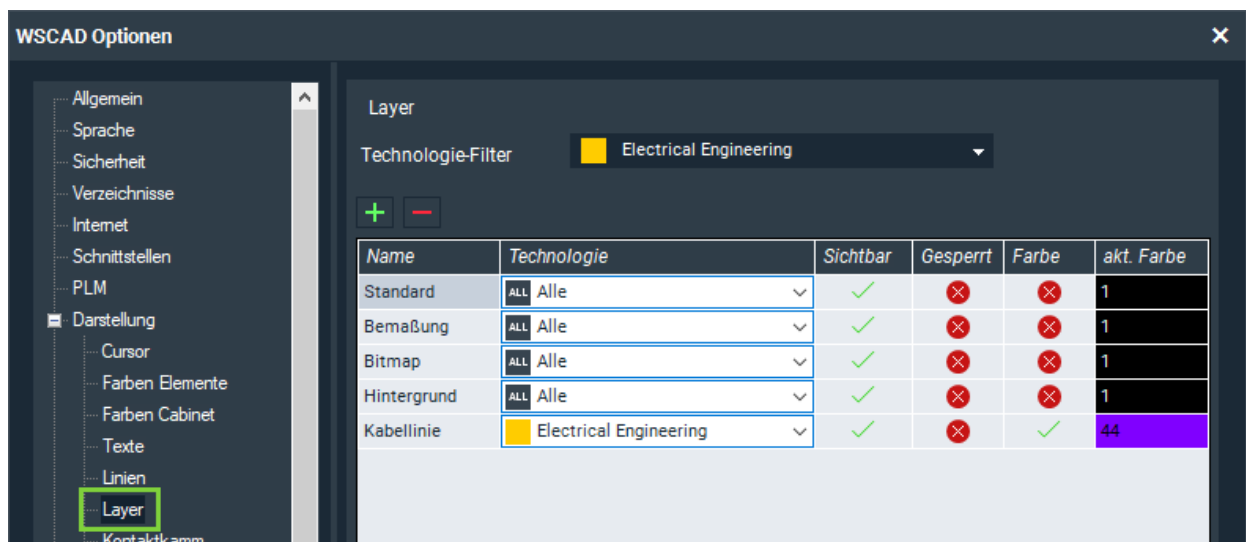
WSCAD Optionen

Allgemein
Sprache
Sicherheit
Verzeichnisse
Internet
Schnittstellen
PLM
Darstellung
Cursor
Farben Elemente
Farben Cabinet
Texte
Linien
Layer
Kontaktkamm

Layer

Technologie-Filter Electrical Engineering

+ −

| Name | Technologie | Sichtbar | Gesperrt | Farbe | akt. Farbe |
|---|---|---|---|---|---|
| Standard | ALL Alle | ✓ | ✗ | ✗ | 1 |
| Bemaßung | ALL Alle | ✓ | ✗ | ✗ | 1 |
| Bitmap | ALL Alle | ✓ | ✗ | ✗ | 1 |
| Hintergrund | ALL Alle | ✓ | ✗ | ✗ | 1 |
| Kabellinie | Electrical Engineering | ✓ | ✗ | ✓ | 44 |